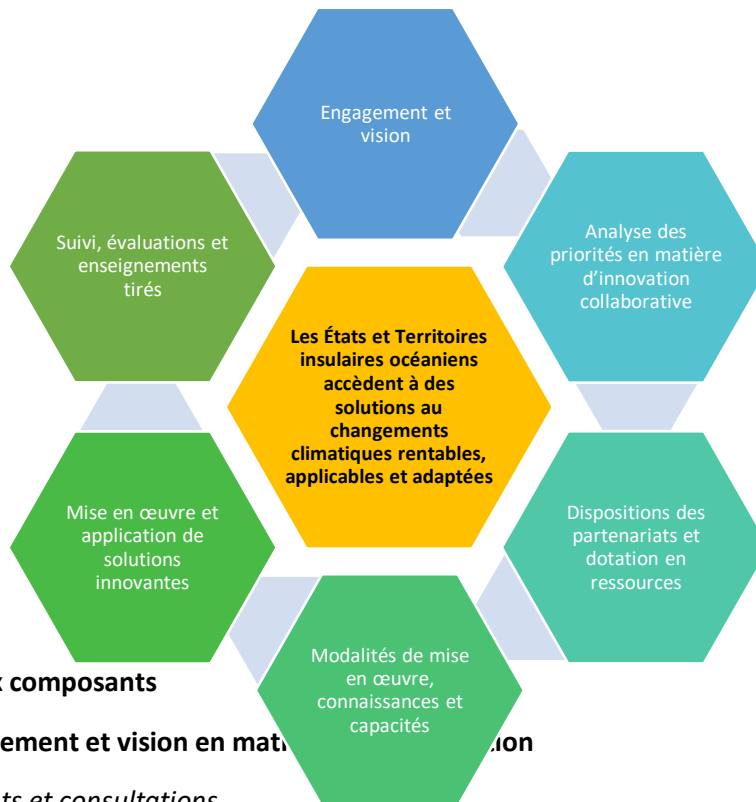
Engagement et vision

Analyse des priorités en matière d'innovation collaborative

Dispositions des partenariats et dotation en ressources

Modalités de mise en œuvre, connaissances et capacités

Mise en œuvre et application de solutions innovantes

Suivi, évaluations et enseignements tirés

Les États et Territoires insulaires océaniens accèdent à des solutions au changements climatiques rentables, applicables et adaptées

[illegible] composants

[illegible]ement et vision en mat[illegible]ion

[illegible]ts et consultations